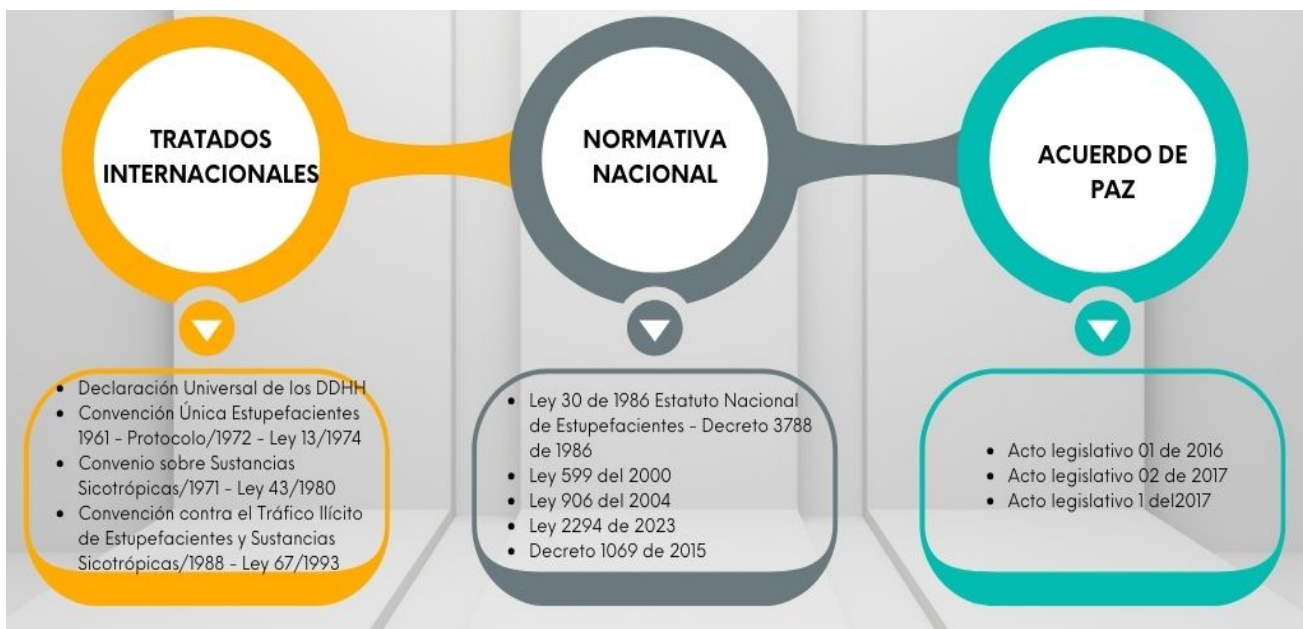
TRATADOS INTERNACIONALES

- Declaración Universal de los DDHH
- Convención Única Estupefacientes 1961 - Protocolo/1972 - Ley 13/1974
- Convenio sobre Sustancias Sicotrópicas/1971 - Ley 43/1980
- Convención contra el Tráfico Ilícito de Estupefacientes y Sustancias Sicotrópicas/1988 - Ley 67/1993

NORMATIVA NACIONAL

- Ley 30 de 1986 Estatuto Nacional de Estupefacientes - Decreto 3788 de 1986
- Ley 599 del 2000
- Ley 906 del 2004
- Ley 2294 de 2023
- Decreto 1069 de 2015

ACUERDO DE PAZ

- Acto legislativo 01 de 2016
- Acto legislativo 02 de 2017
- Acto legislativo 1 del2017